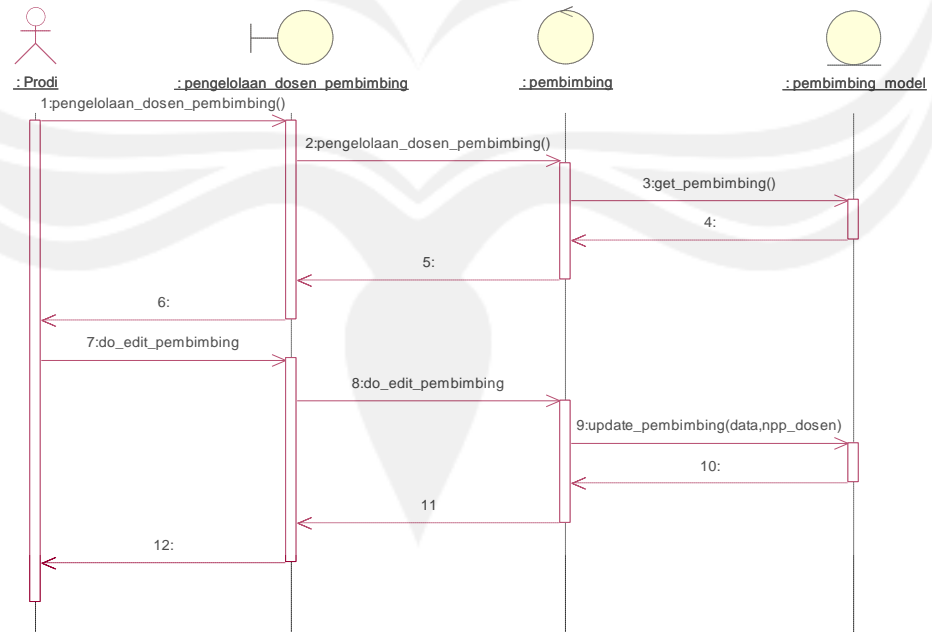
: Prodi

: pengelolaan_dosen_pembimbing

: pembimbing

: pembimbing_model

1:pengelolaan_dosen_pembimbing()

2:pengelolaan_dosen_pembimbing()

3:get_pembimbing()

4:

5:

6:

7:do_edit_pembimbing

8:do_edit_pembimbing

9:update_pembimbing(data,npp_dosen)

10:

11

12: